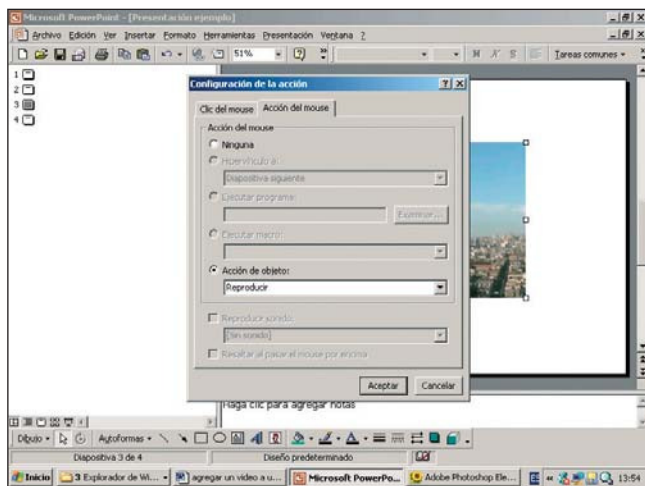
Microsoft PowerPoint - [Presentación ejemplo]

Archivo Edición Ver Insertar Formato Herramientas Presentación Ventana ?

51%

Tareas comunes

1
2
3
4

Configuración de la acción

Clic del mouse | Acción del mouse

Acción del mouse

Ninguna

Hipervínculo a:

Diapositiva siguiente

Ejecutar programa:

Examinar...

Ejecutar macro:

Acción de objeto:

Reproducir

Reproducir sonido:

[Sin sonido]

Resaltar al pasar el mouse por encima

Aceptar | Cancelar

Haga clic para agregar notas

Dibujo | Autoformas

Diapositiva 3 de 4 | Diseño predeterminado

Inicio | 3 Explorador de Wi... | agregar un video a u... | Microsoft PowerPo... | Adobe Photoshop Ele... | 13:54